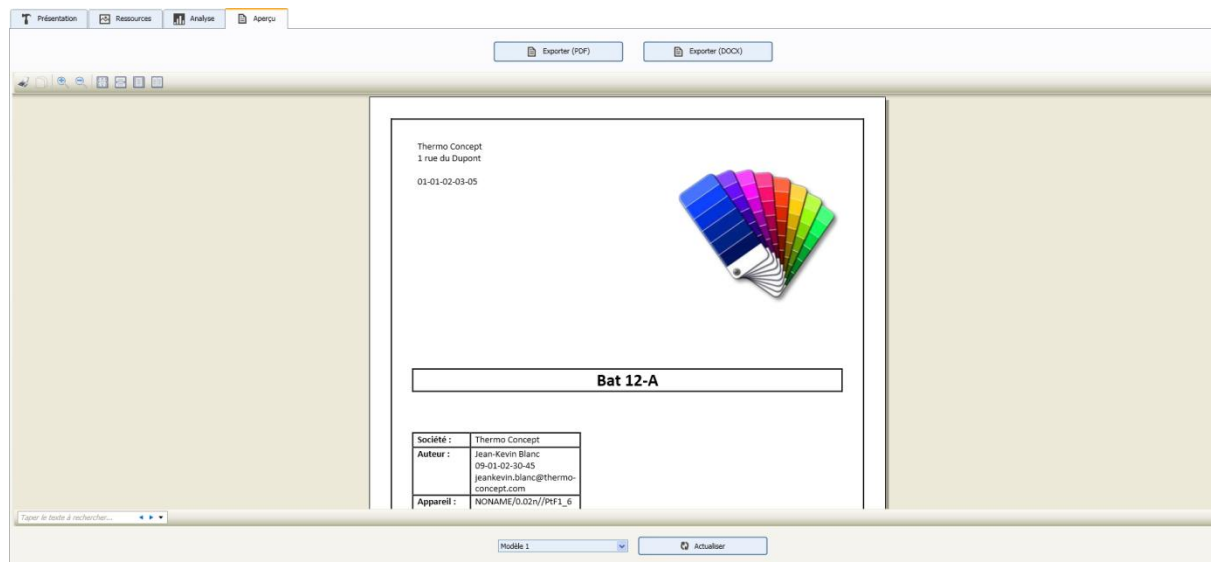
Présentation | Ressources | Analyse | Aperçu

Exporter (PDF) | Exporter (DOCX)

Thermo Concept
1 rue du Dupont

01-01-02-03-05

Bat 12-A

| Société : | Thermo Concept |
|---|---|
| Auteur : | Jean-Kevin Blanc 09-01-02-30-45 jeankevin.blanc@thermo-concept.com |
| Appareil : | NONAME/0.02n//PtF1_6 |

Taper le texte à rechercher...

Modèle 1

Actualiser